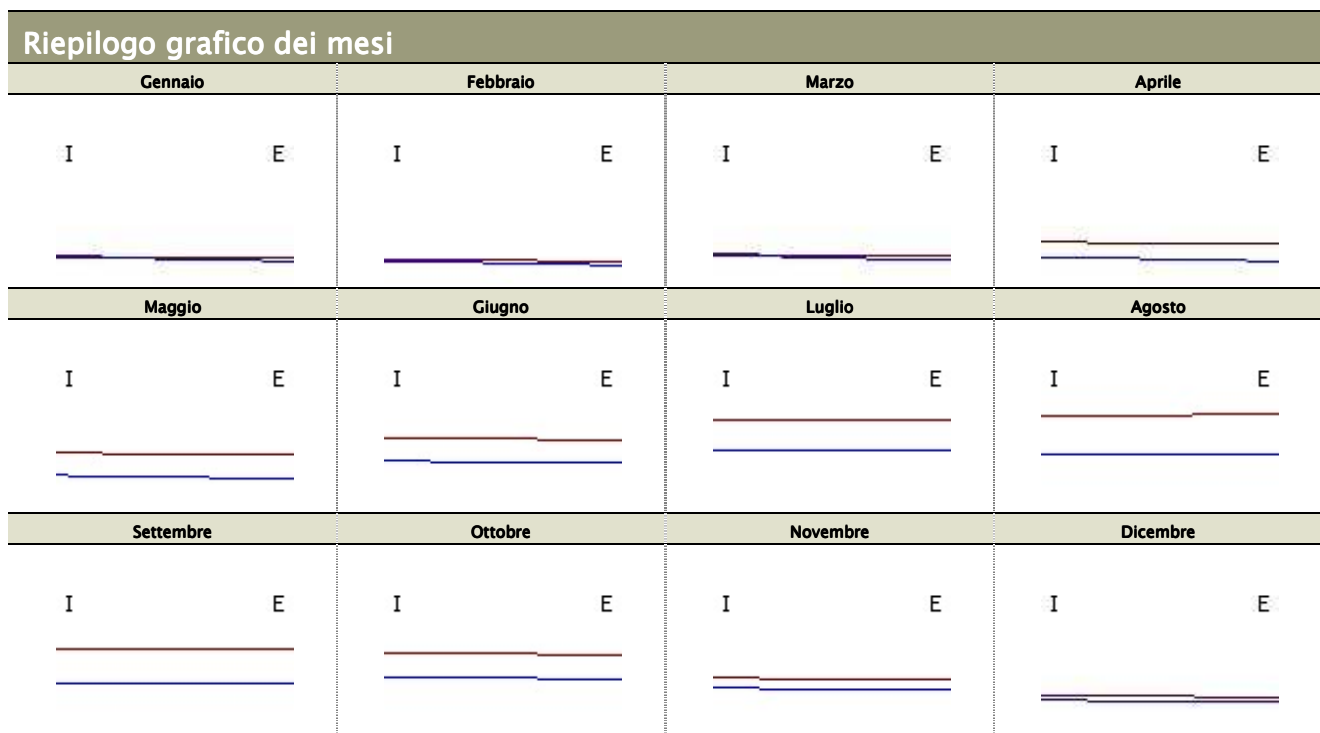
Riepilogo grafico dei mesi

| Gennaio | Febbraio | Marzo | Aprile |
|---|---|---|---|
| I E | I E | I E | I E |
| **Maggio** | **Giugno** | **Luglio** | **Agosto** |
| I E | I E | I E | I E |
| **Settembre** | **Ottobre** | **Novembre** | **Dicembre** |
| I E | I E | I E | I E |